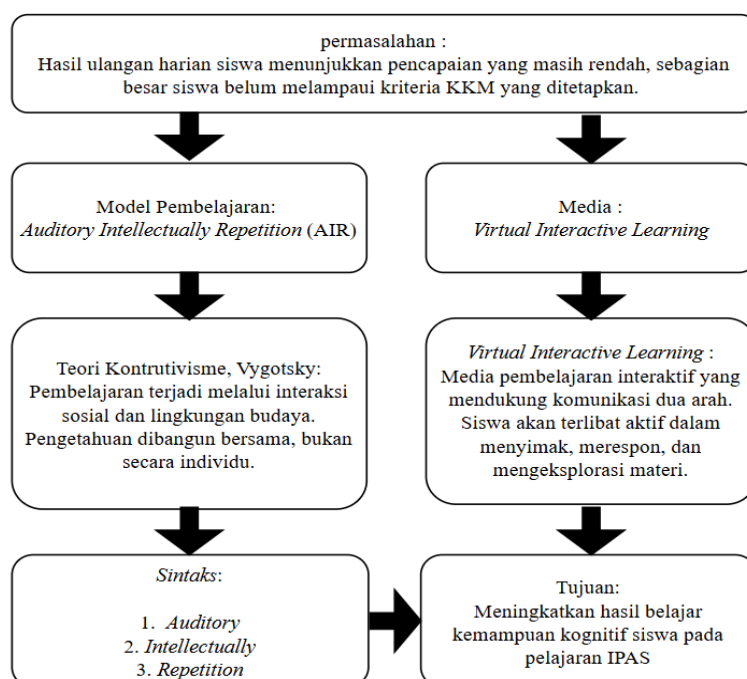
permasalahan :
Hasil ulangan harian siswa menunjukkan pencapaian yang masih rendah, sebagian besar siswa belum melampaui kriteria KKM yang ditetapkan.

Model Pembelajaran:
*Auditory Intellectually Repetition* (AIR)

Media :
*Virtual Interactive Learning*

Teori Kontrutivisme, Vygotsky:
Pembelajaran terjadi melalui interaksi sosial dan lingkungan budaya. Pengetahuan dibangun bersama, bukan secara individu.

*Virtual Interactive Learning* :
Media pembelajaran interaktif yang mendukung komunikasi dua arah. Siswa akan terlibat aktif dalam menyimak, merespon, dan mengeksplorasi materi.

*Sintaks*:

1. *Auditory*
2. *Intellectually*
3. *Repetition*

Tujuan:
Meningkatkan hasil belajar kemampuan kognitif siswa pada pelajaran IPAS